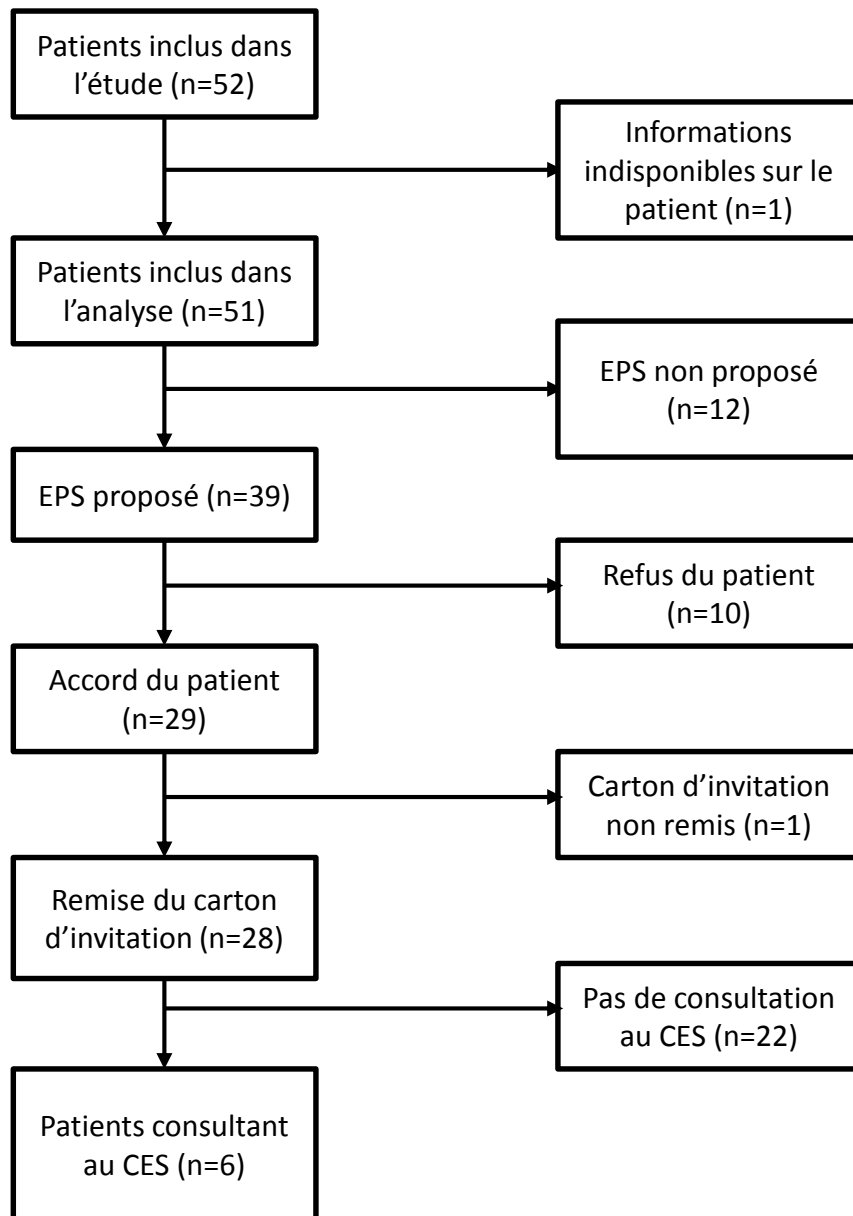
Patients inclus dans l’étude (n=52)

Informations indisponibles sur le patient (n=1)

Patients inclus dans l’analyse (n=51)

EPS non proposé (n=12)

EPS proposé (n=39)

Refus du patient (n=10)

Accord du patient (n=29)

Carton d’invitation non remis (n=1)

Remise du carton d’invitation (n=28)

Pas de consultation au CES (n=22)

Patients consultant au CES (n=6)